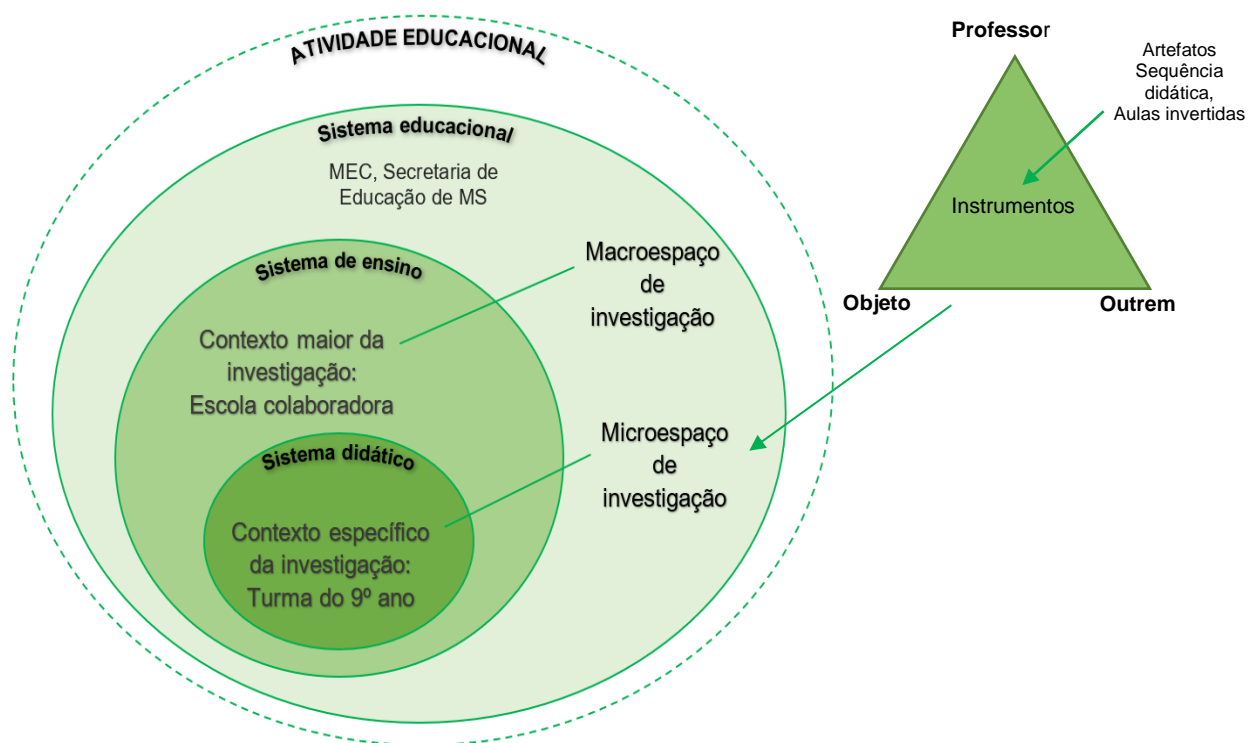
ATIVIDADE EDUCACIONAL

Sistema educacional

MEC, Secretaria de Educação de MS

Sistema de ensino

Macroespaço de investigação

Contexto maior da investigação: Escola colaboradora

Sistema didático

Microespaço de investigação

Contexto específico da investigação: Turma do 9º ano

Professor

Artefatos
Sequência didática,
Aulas invertidas

Instrumentos

Objeto

Outrem